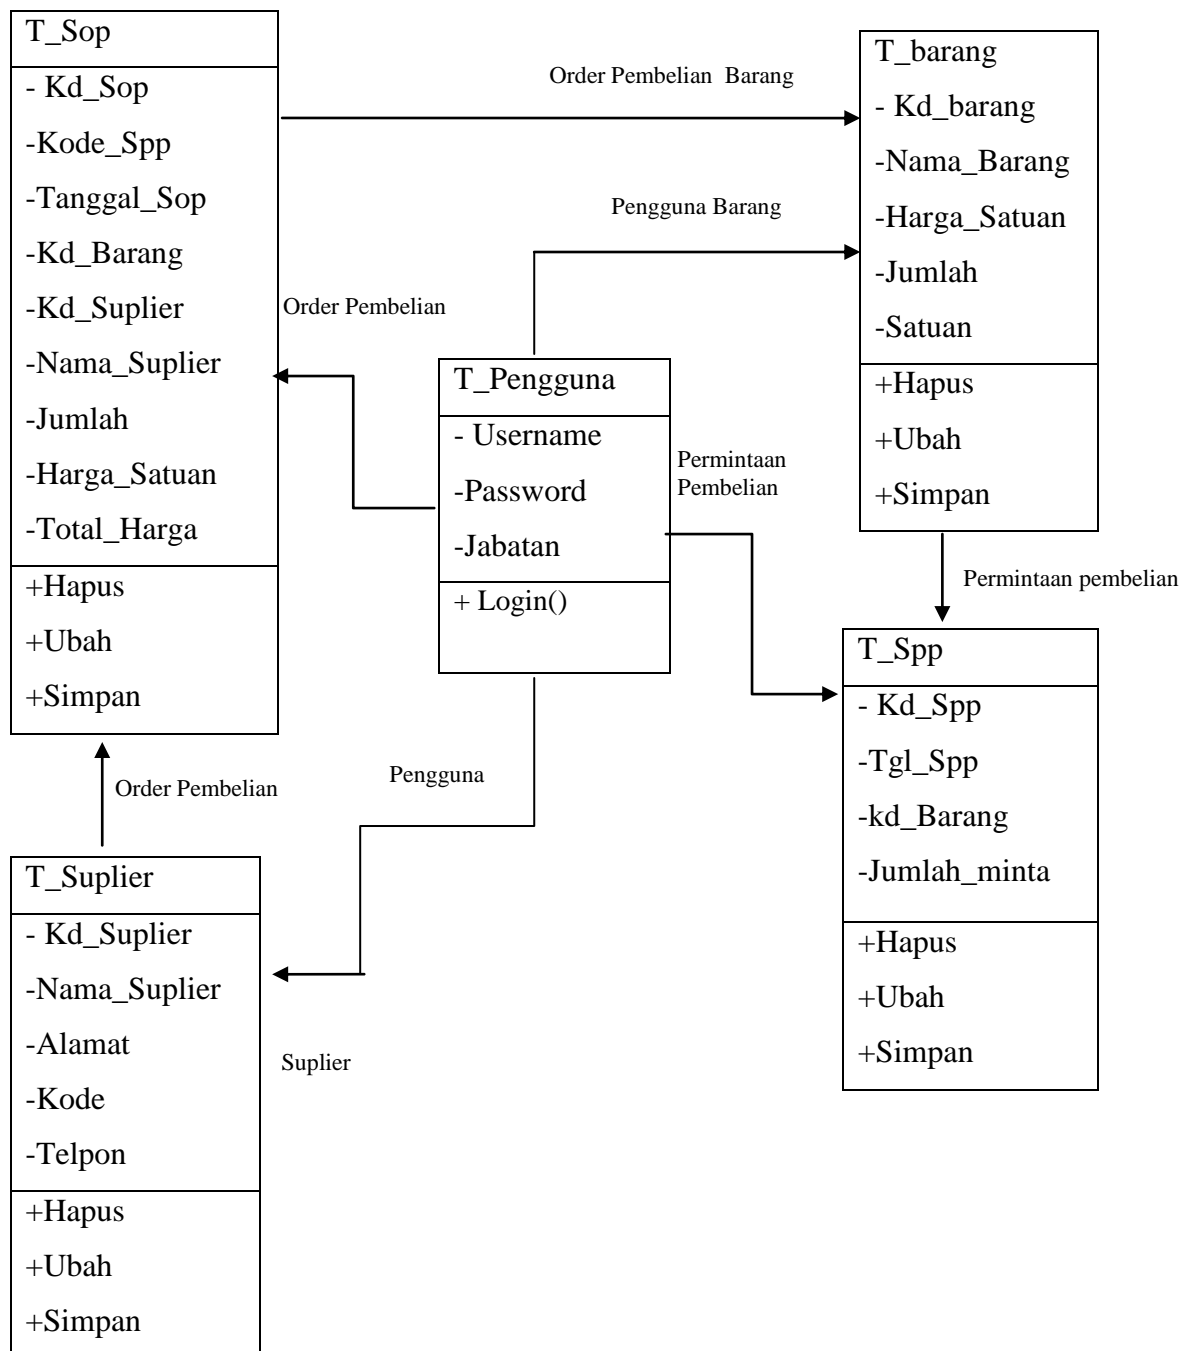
T_Sop
- Kd_Sop
-Kode_Spp
-Tanggal_Sop
-Kd_Barang
-Kd_Suplier
-Nama_Suplier
-Jumlah
-Harga_Satuan
-Total_Harga
+Hapus
+Ubah
+Simpan

Order Pembelian Barang

T_barang
- Kd_barang
-Nama_Barang
-Harga_Satuan
-Jumlah
-Satuan
+Hapus
+Ubah
+Simpan

Pengguna Barang

Order Pembelian

T_Pengguna
- Username
-Password
-Jabatan
+ Login()

Permintaan Pembelian

Permintaan pembelian

T_Spp
- Kd_Spp
-Tgl_Spp
-kd_Barang
-Jumlah_minta
+Hapus
+Ubah
+Simpan

Order Pembelian

Pengguna

T_Suplier
- Kd_Suplier
-Nama_Suplier
-Alamat
-Kode
-Telpon
+Hapus
+Ubah
+Simpan

Suplier